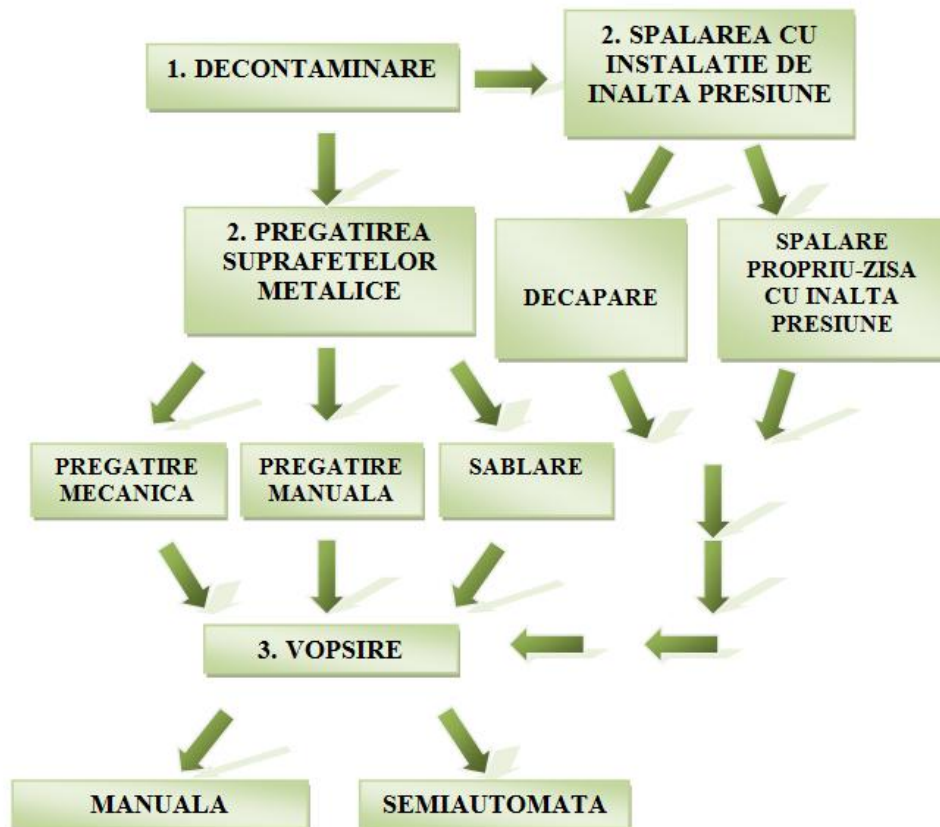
1. DECONTAMINARE

2. SPALAREA CU INSTALATIE DE INALTA PRESIUNE

2. PREGATIREA SUPRAFETELOR METALICE

DECAPARE

SPALARE PROPRIU-ZISA CU INALTA PRESIUNE

PREGATIRE MECANICA

PREGATIRE MANUALA

SABLARE

3. VOPSIRE

MANUALA

SEMIAUTOMATA